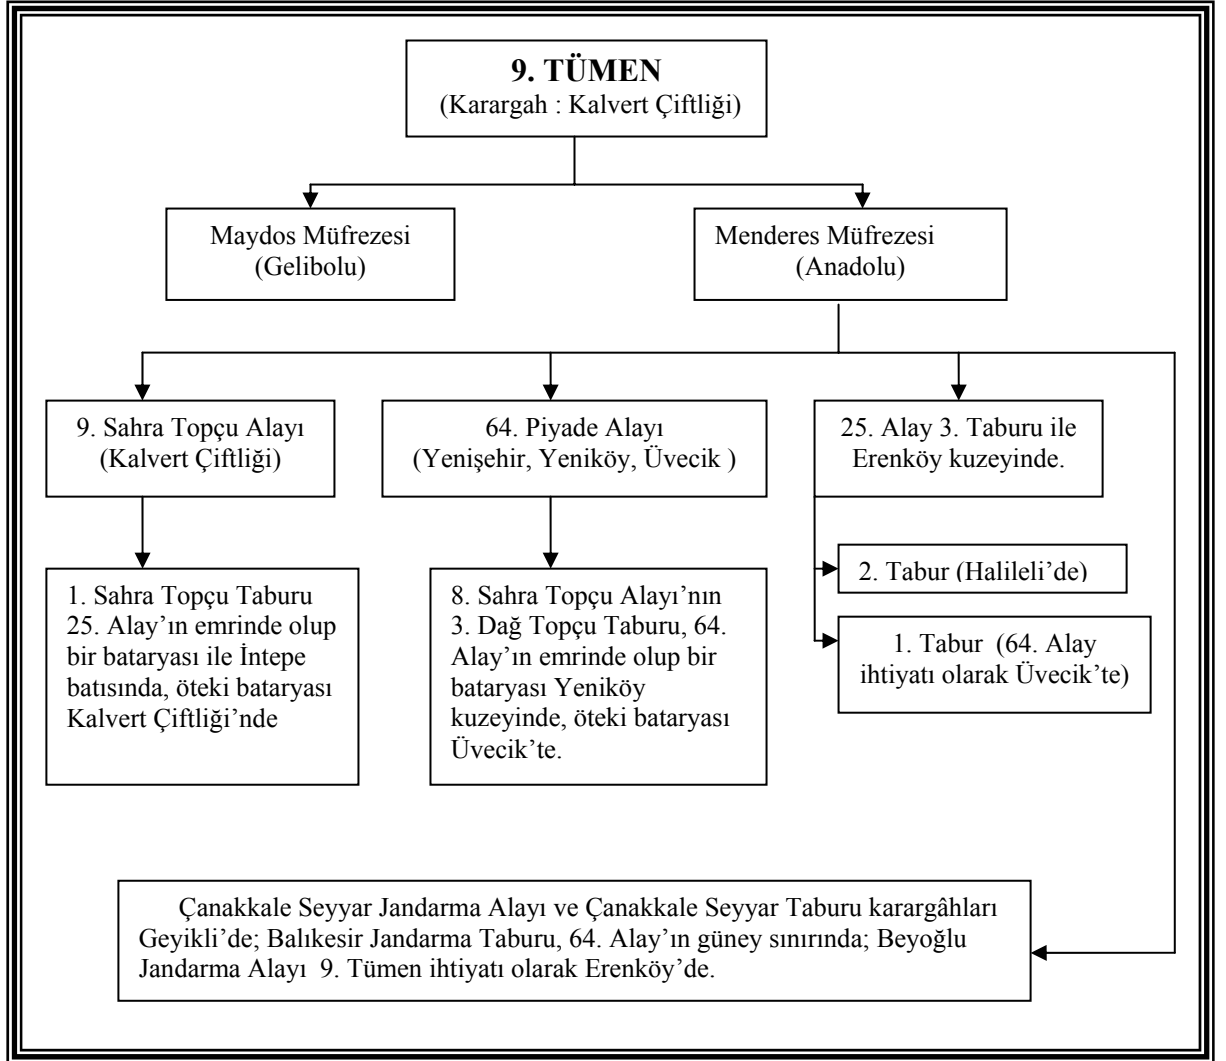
9. TÜMEN
(Karargah : Kalvert Çiftliği)

Maydos Müfrezesi
(Gelibolu)

Menderes Müfrezesi
(Anadolu)

9. Sahra Topçu Alayı
(Kalvert Çiftliği)

64. Piyade Alayı
(Yenişehir, Yeniköy, Üvecik )

25. Alay 3. Taburu ile Erenköy kuzeyinde.

1. Sahra Topçu Taburu 25. Alay'ın emrinde olup bir bataryası ile İntepe batısında, öteki bataryası Kalvert Çiftliği'nde

8. Sahra Topçu Alayı'nın 3. Dağ Topçu Taburu, 64. Alay'ın emrinde olup bir bataryası Yeniköy kuzeyinde, öteki bataryası Üvecik'te.

2. Tabur (Halileli'de)

1. Tabur (64. Alay ihtiyatı olarak Üvecik'te)

Çanakkale Seyyar Jandarma Alayı ve Çanakkale Seyyar Taburu karargâhları Geyikli'de; Balıkesir Jandarma Taburu, 64. Alay'ın güney sınırında; Beyoğlu Jandarma Alayı 9. Tümen ihtiyatı olarak Erenköy'de.